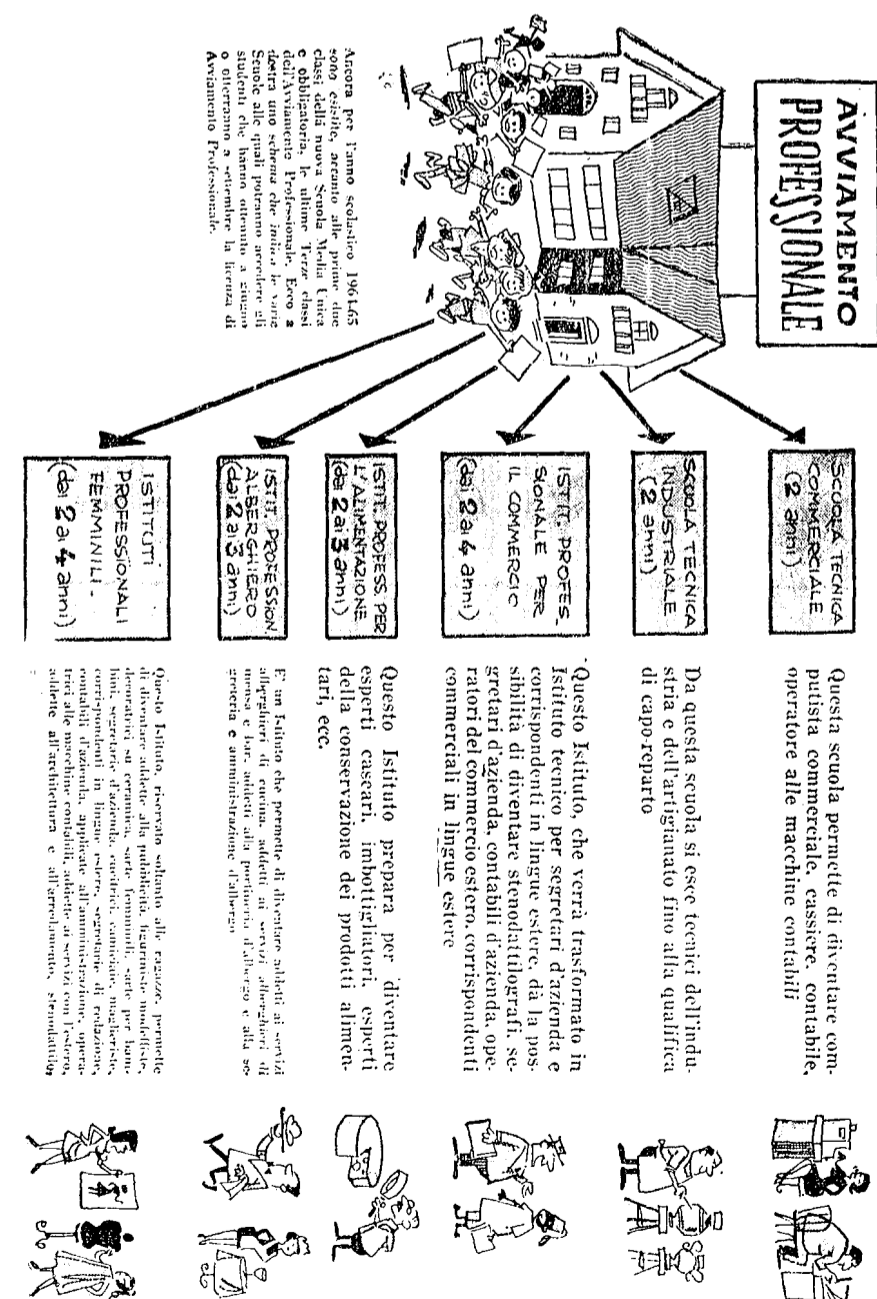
AVVIAMENTO PROFESSIONALE

Ancora per l'anno scolastico 1964-65 sono esistite, accanto alle prime due classi della nuova Scuola Media Unica e obbligatoria, le ultime Terze classi dell'Avviamento Professionale. Ecco a destra uno schema che indica le varie Scuole alle quali potranno accedere gli studenti che hanno ottenuto a giugno o otterranno a settembre la licenza di Avviamento Professionale.

SCUOLA TECNICA COMMERCIALE (2 anni)

Questa scuola permette di diventare computista commerciale, cassiere, contabile, operatore alle macchine contabili

SCUOLA TECNICA INDUSTRIALE (2 anni)

Da questa scuola si esce tecnici dell'industria e dell'artigianato fino alla qualifica di capo-reparto

ISTIT. PROFES. SIONALE PER IL COMMERCIO (dai 2 ai 4 anni)

Questo Istituto, che verrà trasformato in Istituto tecnico per segretari d'azienda e corrispondenti in lingue estere, dà la possibilità di diventare stenodattilografi, segretari d'azienda, contabili d'azienda, operatori del commercio estero, corrispondenti commerciali in lingue estere

ISTIT. PROFESS. PER L'ALIMENTAZIONE (da 2 ai 3 anni)

Questo Istituto prepara per diventare esperti caseari, imbottigliatori, esperti della conservazione dei prodotti alimentari, ecc.

ISTIT. PROFESSION. ALBERGHIERO (dai 2 ai 3 anni)

E' un Istituto che permette di diventare addetti ai servizi alberghieri di cucina, addetti ai servizi alberghieri di mensa e bar, addetti alla portineria d'albergo e alla segreteria e amministrazione d'albergo

ISTITUTI PROFESSIONALI FEMMINILI (dai 2 ai 4 anni)

Questo Istituto, riservato soltanto alle ragazze, permette di diventare addette alla pubblicità, figuriniste modelliste, decoratrici su ceramica, sarte femminili, sarte per bambini, segretarie d'azienda, ricamatrici, camiciaie, magliaiste, corrispondenti in lingue estere, segretarie di redazione, contabili d'azienda, applicate all'amministrazione, operatrici alle macchine contabili, addette ai servizi con l'estero, addette all'architettura e all'arredamento, stenodattilo